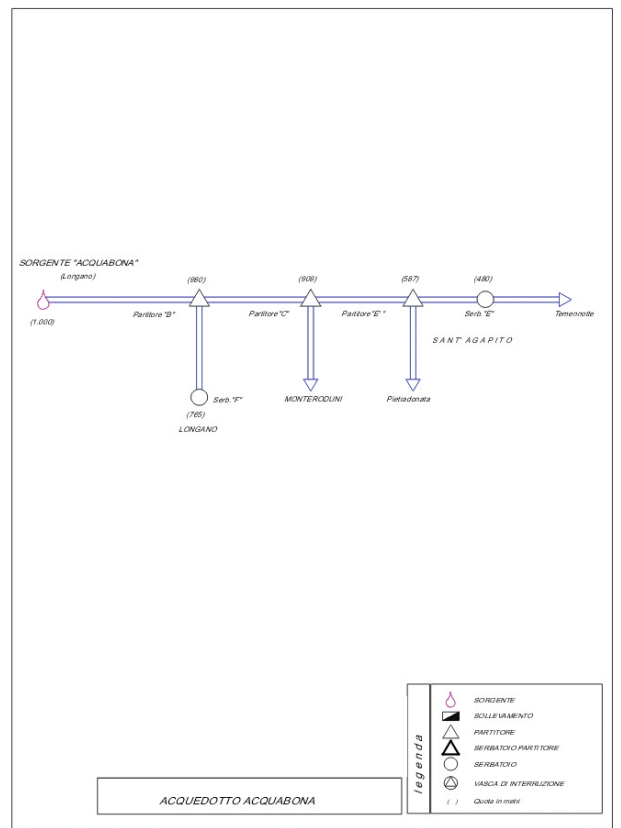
SORGENTE "ACQUABONA"
(Longano)

(1.000)

(960)
Partitore "B"

(909)
Partitore "C"

(587)
Partitore "E' "

(480)
Serb. "E"

Temennotte

SANT' AGAPITO

Serb. "F"
(765)
LONGANO

MONTERODUNI

Pietradonata

legenda

SORGENTE
SOLLEVAMENTO
PARTITORE
SERBATOIO PARTITORE
SERBATOIO
VASCA DI INTERRUZIONE
( ) Quota in metri

ACQUEDOTTO ACQUABONA